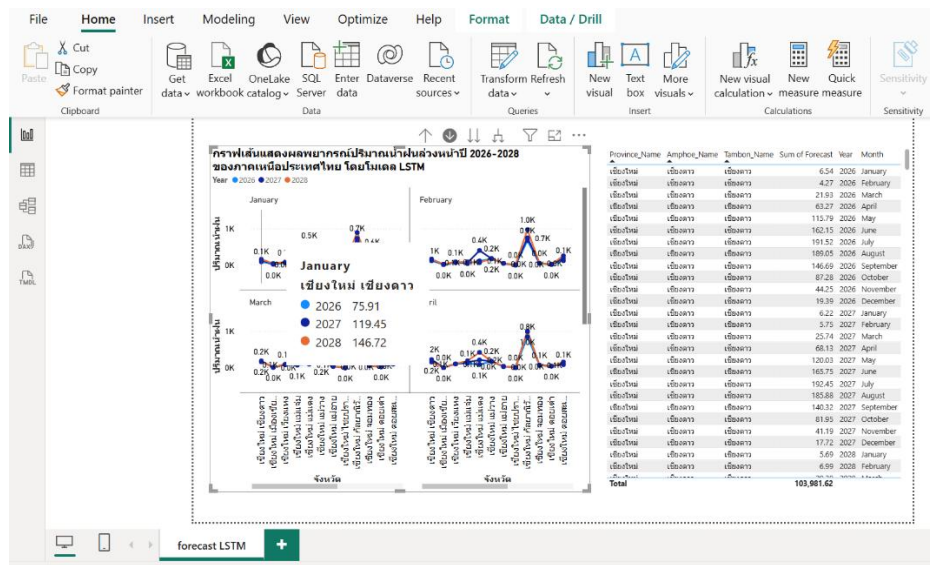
File Home Insert Modeling View Optimize Help Format Data / Drill

Paste Cut Copy Format painter Clipboard

Get data Excel workbook OneLake catalog SQL Server Enter data Dataverse Recent sources Data

Transform data Refresh Queries

New visual Text box More visuals Insert

New visual calculation New measure Quick measure Calculations

Sensitivity Sensitivity

กราฟเส้นแสดงผลพยากรณ์ปริมาณน้ำฝนล่วงหน้าปี 2026-2028 ของภาคเหนือประเทศไทย โดยโมเดล LSTM

Year 2026 2027 2028

January

February

March

ril

ปริมาณน้ำฝน

1K

0K

0.1K

0.5K

0.7K

0.4K

1.0K

0.7K

0.4K

0.2K

0.1K

0.0K

0.8K

0.6K

January
เชียงใหม่ เชียงดาว
2026 75.91
2027 119.45
2028 146.72

จังหวัด

จังหวัด

| Province_Name | Amphoe_Name | Tambon_Name | Sum of Forecast | Year | Month |
|---|---|---|---|---|---|
| เชียงใหม่ | เชียงดาว | เชียงดาว | 6.54 | 2026 | January |
| เชียงใหม่ | เชียงดาว | เชียงดาว | 4.27 | 2026 | February |
| เชียงใหม่ | เชียงดาว | เชียงดาว | 21.93 | 2026 | March |
| เชียงใหม่ | เชียงดาว | เชียงดาว | 63.27 | 2026 | April |
| เชียงใหม่ | เชียงดาว | เชียงดาว | 115.79 | 2026 | May |
| เชียงใหม่ | เชียงดาว | เชียงดาว | 162.15 | 2026 | June |
| เชียงใหม่ | เชียงดาว | เชียงดาว | 191.52 | 2026 | July |
| เชียงใหม่ | เชียงดาว | เชียงดาว | 189.05 | 2026 | August |
| เชียงใหม่ | เชียงดาว | เชียงดาว | 146.69 | 2026 | September |
| เชียงใหม่ | เชียงดาว | เชียงดาว | 87.28 | 2026 | October |
| เชียงใหม่ | เชียงดาว | เชียงดาว | 44.25 | 2026 | November |
| เชียงใหม่ | เชียงดาว | เชียงดาว | 19.39 | 2026 | December |
| เชียงใหม่ | เชียงดาว | เชียงดาว | 6.22 | 2027 | January |
| เชียงใหม่ | เชียงดาว | เชียงดาว | 5.75 | 2027 | February |
| เชียงใหม่ | เชียงดาว | เชียงดาว | 25.74 | 2027 | March |
| เชียงใหม่ | เชียงดาว | เชียงดาว | 68.13 | 2027 | April |
| เชียงใหม่ | เชียงดาว | เชียงดาว | 120.03 | 2027 | May |
| เชียงใหม่ | เชียงดาว | เชียงดาว | 165.75 | 2027 | June |
| เชียงใหม่ | เชียงดาว | เชียงดาว | 192.45 | 2027 | July |
| เชียงใหม่ | เชียงดาว | เชียงดาว | 185.88 | 2027 | August |
| เชียงใหม่ | เชียงดาว | เชียงดาว | 140.32 | 2027 | September |
| เชียงใหม่ | เชียงดาว | เชียงดาว | 81.95 | 2027 | October |
| เชียงใหม่ | เชียงดาว | เชียงดาว | 41.19 | 2027 | November |
| เชียงใหม่ | เชียงดาว | เชียงดาว | 17.72 | 2027 | December |
| เชียงใหม่ | เชียงดาว | เชียงดาว | 5.69 | 2028 | January |
| เชียงใหม่ | เชียงดาว | เชียงดาว | 6.99 | 2028 | February |
| Total | | | 103,981.62 | | |

forecast LSTM +